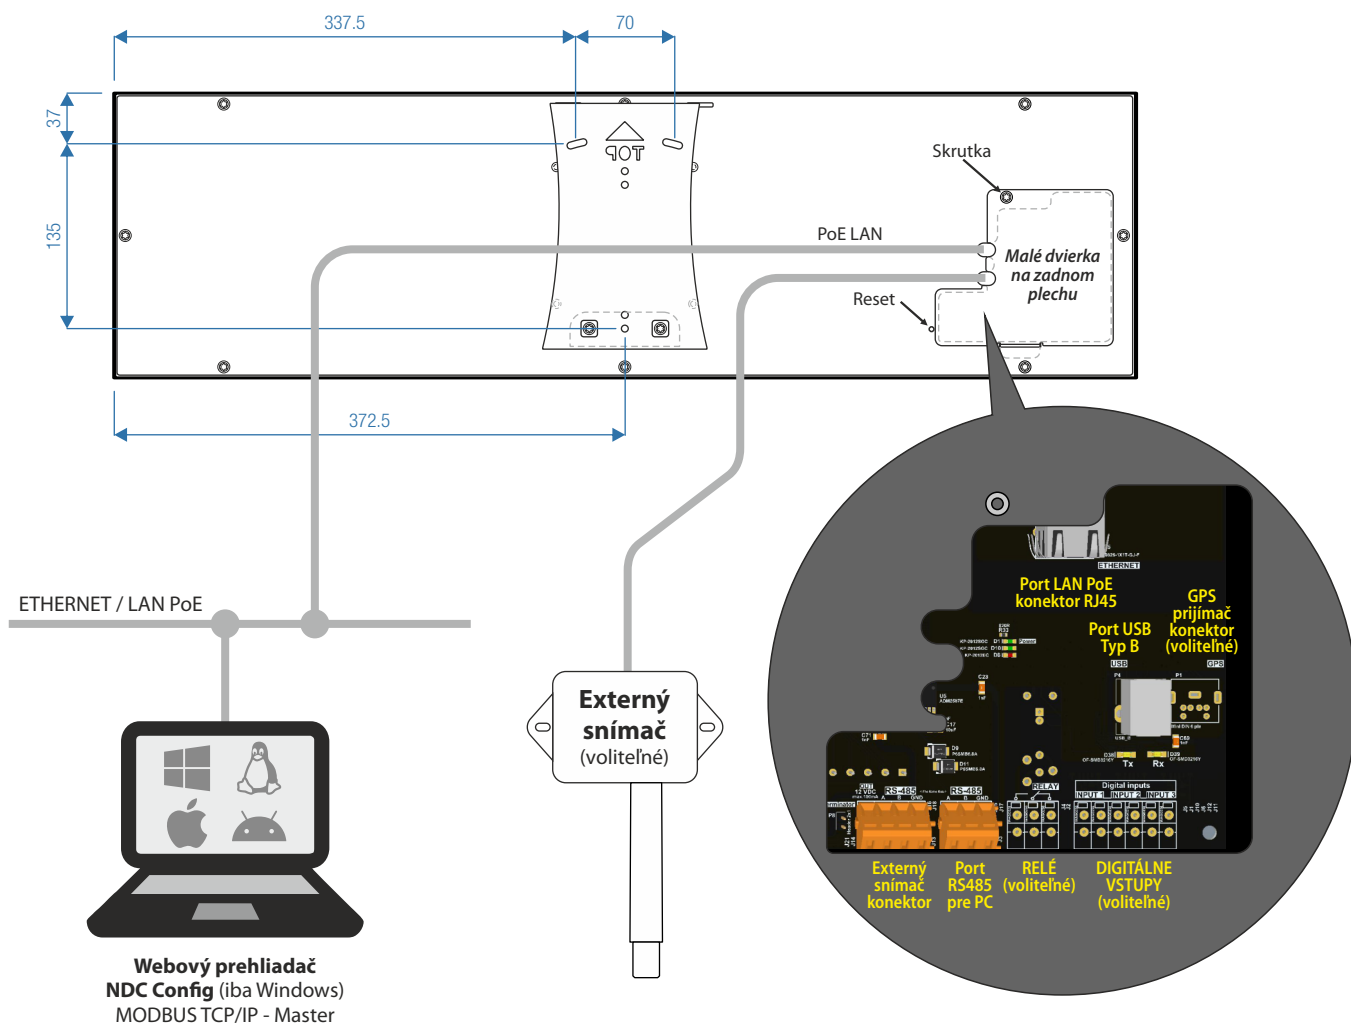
337.5

70

37

135

372.5

TOP

Skrutka

PoE LAN

Malé dvierka na zadnom plechu

Reset

ETHERNET / LAN PoE

Externý snímač (voliteľné)

ETHERNET

Port LAN PoE konektor RJ45

GPS prijímač konektor (voliteľné)

Port USB Typ B

USB

GPS

RELAY

Digital inputs

INPUT 1 INPUT 2 INPUT 3

RS-485

RS-485

Tx

Rx

Externý snímač konektor

Port RS485 pre PC

RELÉ (voliteľné)

DIGITÁLNE VSTUPY (voliteľné)

**Webový prehliadač**
**NDC Config** (iba Windows)
MODBUS TCP/IP - Master